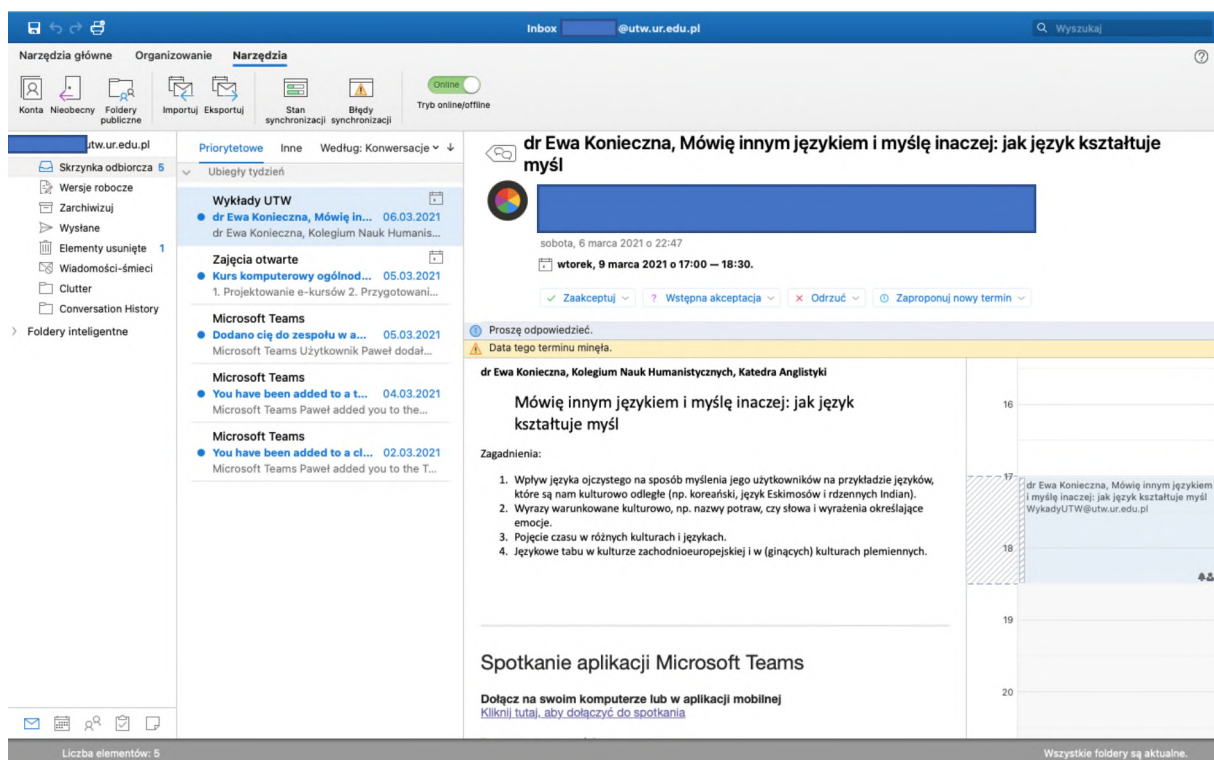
Inbox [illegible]@utw.ur.edu.pl

Wyszukaj

Narzędzia główne Organizowanie Narzędzia

Konta Nieobecny Foldery publiczne Importuj Eksportuj Stan synchronizacji Błędy synchronizacji Online Tryb online/offline

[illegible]utw.ur.edu.pl
Skrzynka odbiorcza 5
Wersje robocze
Zarchiwizuj
Wysłane
Elementy usunięte 1
Wiadomości-śmieci
Clutter
Conversation History
Foldery inteligentne

Priorytetowe Inne Według: Konwersacje

Ubiegły tydzień

Wykłady UTW
dr Ewa Konieczna, Mówię in... 06.03.2021
dr Ewa Konieczna, Kolegium Nauk Humanis...

Zajęcia otwarte
Kurs komputerowy ogólnod... 05.03.2021
1. Projektowanie e-kursów 2. Przygotowani...

Microsoft Teams
Dodano cię do zespołu w a... 05.03.2021
Microsoft Teams Użytkownik Paweł dodał...

Microsoft Teams
You have been added to a t... 04.03.2021
Microsoft Teams Paweł added you to the...

Microsoft Teams
You have been added to a cl... 02.03.2021
Microsoft Teams Paweł added you to the T...

dr Ewa Konieczna, Mówię innym językiem i myślę inaczej: jak język kształtuje myśl

sobota, 6 marca 2021 o 22:47
wtorek, 9 marca 2021 o 17:00 — 18:30.

Zaakceptuj ? Wstępna akceptacja Odrzuć Zaproponuj nowy termin

Proszę odpowiedzieć.
Data tego terminu minęła.

dr Ewa Konieczna, Kolegium Nauk Humanistycznych, Katedra Anglistyki

Mówię innym językiem i myślę inaczej: jak język kształtuje myśl

Zagadnienia:

1. Wpływ języka ojczystego na sposób myślenia jego użytkowników na przykładzie języków, które są nam kulturowo odległe (np. koreański, język Eskimosów i rdzennych Indian).
2. Wyrazy warunkowane kulturowo, np. nazwy potraw, czy słowa i wyrażenia określające emocje.
3. Pojęcie czasu w różnych kulturach i językach.
4. Językowe tabu w kulturze zachodnioeuropejskiej i w (ginących) kulturach plemiennych.

16
17
dr Ewa Konieczna, Mówię innym językiem i myślę inaczej: jak język kształtuje myśl WykadyUTW@utw.ur.edu.pl
18
19
20

Spotkanie aplikacji Microsoft Teams

Dołącz na swoim komputerze lub w aplikacji mobilnej
Kliknij tutaj, aby dołączyć do spotkania

Liczba elementów: 5
Wszystkie foldery są aktualne.